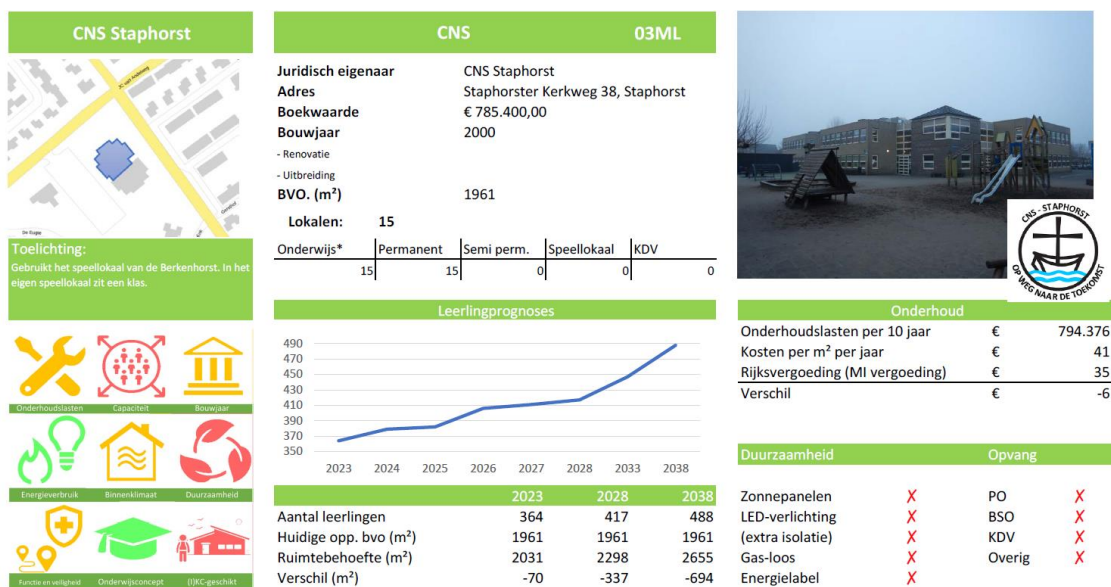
CNS Staphorst

Jhr. van Arkelweg

De Rogge

Dorpsstraat

Toelichting:
Gebruikt het speellokaal van de Berkenhorst. In het eigen speellokaal zit een klas.

Onderhoudslasten Capaciteit Bouwjaar
Energieverbruik Binnenklimaat Duurzaamheid
Functie en veiligheid Onderwijsconcept (I)KC-geschikt

CNS 03ML

Juridisch eigenaar CNS Staphorst
Adres Staphorster Kerkweg 38, Staphorst
Boekwaarde € 785.400,00
Bouwjaar 2000
- Renovatie
- Uitbreiding
BVO. (m²) 1961

Lokalen: 15

| Onderwijs* | Permanent | Semi perm. | Speellokaal | KDV |
|---|---|---|---|---|
| 15 | 15 | 0 | 0 | 0 |

Leerlingprognoses

490
470
450
430
410
390
370
350
2023 2024 2025 2026 2027 2028 2033 2038

| | 2023 | 2028 | 2038 |
|---|---|---|---|
| Aantal leerlingen | 364 | 417 | 488 |
| Huidige opp. bvo (m²) | 1961 | 1961 | 1961 |
| Ruimtebehoefte (m²) | 2031 | 2298 | 2655 |
| Verschil (m²) | -70 | -337 | -694 |

CNS - STAPHORST
OP WEG NAAR DE TOEKOMST

Onderhoud
| | | |
|---|---|---|
| Onderhoudslasten per 10 jaar | € | 794.376 |
| Kosten per m² per jaar | € | 41 |
| Rijksvergoeding (MI vergoeding) | € | 35 |
| Verschil | € | -6 |

Duurzaamheid
Zonnepanelen ✗
LED-verlichting ✗
(extra isolatie) ✗
Gas-loos ✗
Energielabel ✗

Opvang
PO ✗
BSO ✗
KDV ✗
Overig ✗